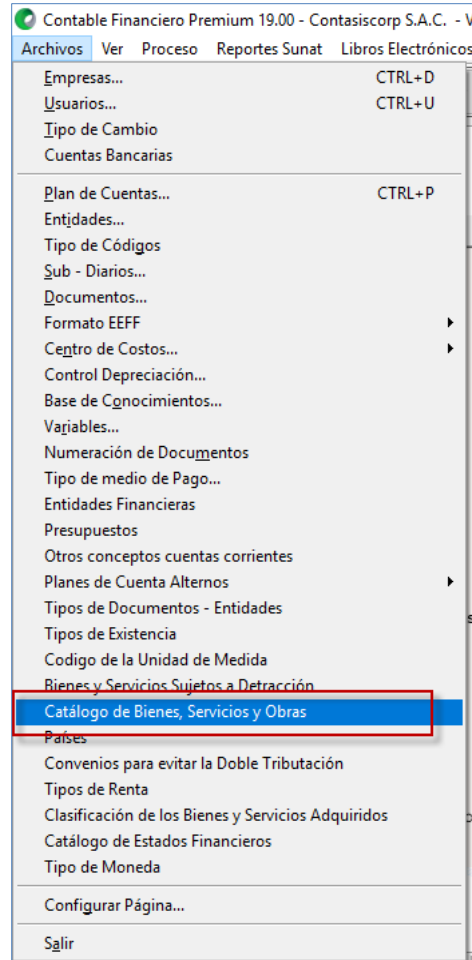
Contable Financiero Premium 19.00 - Contasiscorp S.A.C. - V

Archivos Ver Proceso Reportes Sunat Libros Electrónicos

Empresas... CTRL+D
Usuarios... CTRL+U
Tipo de Cambio
Cuentas Bancarias

Plan de Cuentas... CTRL+P
Entidades...
Tipo de Códigos
Sub - Diarios...
Documentos...
Formato EEFF
Centro de Costos...
Control Depreciación...
Base de Conocimientos...
Variables...
Numeración de Documentos
Tipo de medio de Pago...
Entidades Financieras
Presupuestos
Otros conceptos cuentas corrientes
Planes de Cuenta Alternos
Tipos de Documentos - Entidades
Tipos de Existencia
Codigo de la Unidad de Medida
Bienes y Servicios Sujetos a Detracción
Catálogo de Bienes, Servicios y Obras
Países
Convenios para evitar la Doble Tributación
Tipos de Renta
Clasificación de los Bienes y Servicios Adquiridos
Catálogo de Estados Financieros
Tipo de Moneda

Configurar Página...

Salir